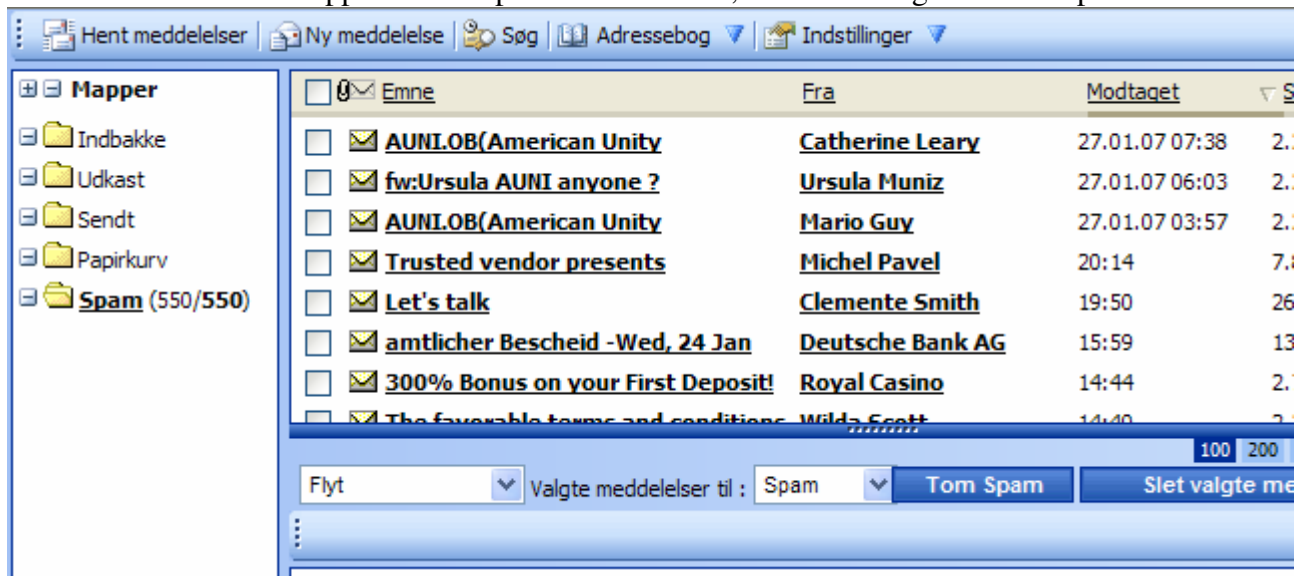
Hent meddelelser | Ny meddelelse | Søg | Adressebog | Indstillinger

Mapper
Indbakke
Udkast
Sendt
Papirkurv
Spam (550/550)

| Emne | Fra | Modtaget | S |
|---|---|---|---|
| AUNI.OB(American Unity | Catherine Leary | 27.01.07 07:38 | 2.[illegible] |
| fw:Ursula AUNI anyone ? | Ursula Muniz | 27.01.07 06:03 | 2.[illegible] |
| AUNI.OB(American Unity | Mario Guy | 27.01.07 03:57 | 2.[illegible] |
| Trusted vendor presents | Michel Pavel | 20:14 | 7.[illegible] |
| Let's talk | Clemente Smith | 19:50 | 26 |
| amtlicher Bescheid -Wed, 24 Jan | Deutsche Bank AG | 15:59 | 13 |
| 300% Bonus on your First Deposit! | Royal Casino | 14:44 | 2.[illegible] |
| The favorable terms and conditions | Wilda Scott | 14:40 | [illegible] |

100 200

Flyt | Valgte meddelelser til : | Spam | Tom Spam | Slet valgte me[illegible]